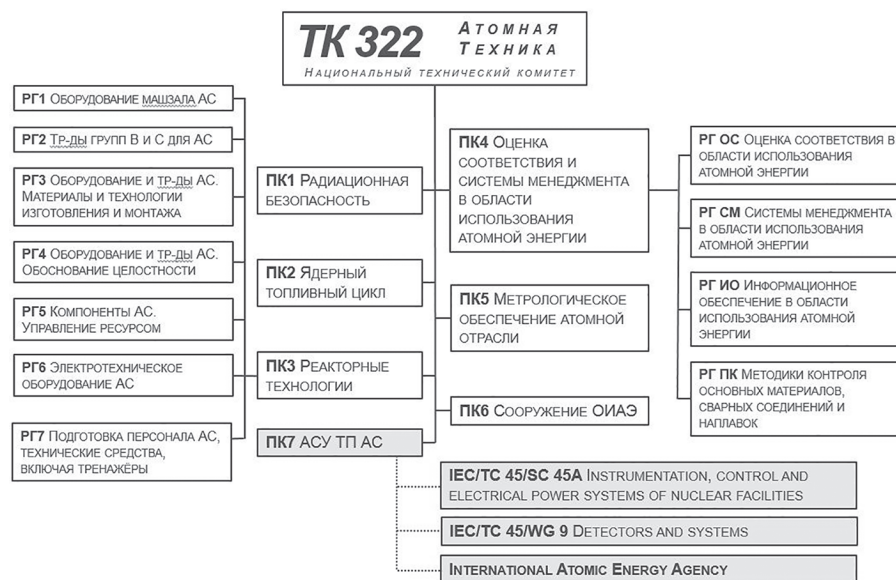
ТК 322 Атомная Техника
Национальный технический комитет

РГ1 Оборудование машзала АС

РГ2 Тр-ды групп В и С для АС

РГ3 Оборудование и тр-ды АС. Материалы и технологии изготовления и монтажа

РГ4 Оборудование и тр-ды АС. Обоснование целостности

РГ5 Компоненты АС. Управление ресурсом

РГ6 Электротехническое оборудование АС

РГ7 Подготовка персонала АС, технические средства, включая тренажёры

ПК1 Радиационная безопасность

ПК2 Ядерный топливный цикл

ПК3 Реакторные технологии

ПК7 АСУ ТП АС

ПК4 Оценка соответствия и системы менеджмента в области использования атомной энергии

ПК5 Метрологическое обеспечение атомной отрасли

ПК6 Сооружение ОИАЭ

РГ ОС Оценка соответствия в области использования атомной энергии

РГ СМ Системы менеджмента в области использования атомной энергии

РГ ИО Информационное обеспечение в области использования атомной энергии

РГ ПК Методики контроля основных материалов, сварных соединений и наплавок

IEC/TC 45/SC 45A Instrumentation, control and electrical power systems of nuclear facilities

IEC/TC 45/WG 9 Detectors and systems

International Atomic Energy Agency